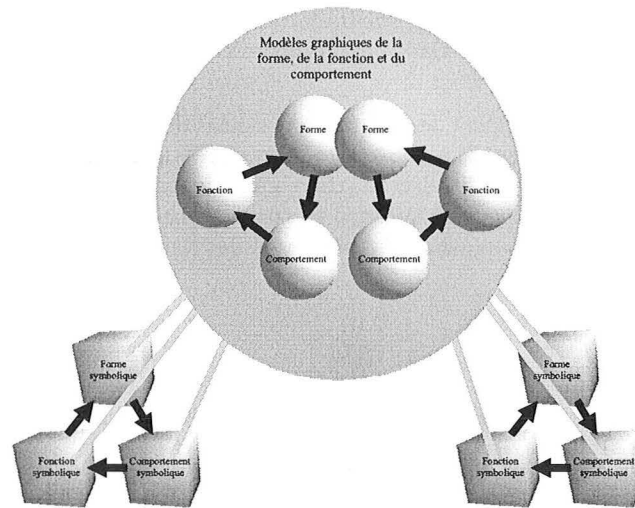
Modèles graphiques de la forme, de la fonction et du comportement

Forme

Forme

Fonction

Fonction

Comportement

Comportement

Forme symbolique

Fonction symbolique

Comportement symbolique

Forme symbolique

Fonction symbolique

Comportement symbolique